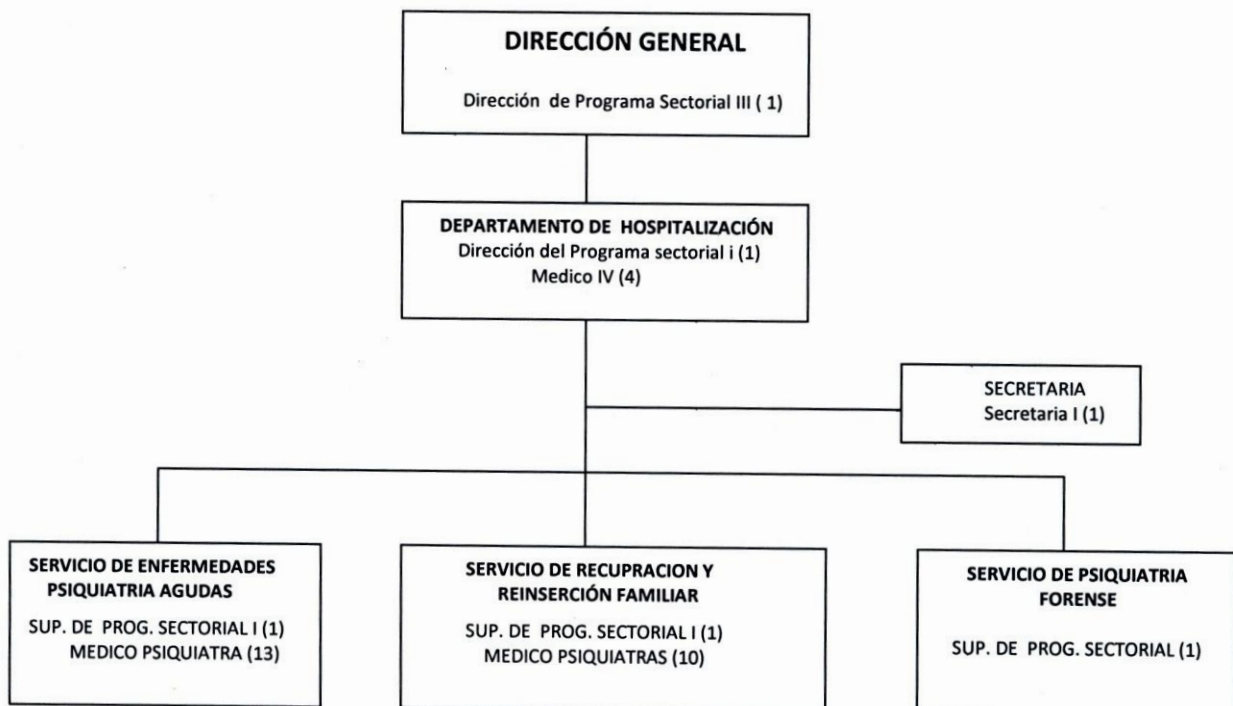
DIRECCIÓN GENERAL
Dirección de Programa Sectorial III ( 1)

DEPARTAMENTO DE HOSPITALIZACIÓN
Dirección del Programa sectorial i (1)
Medico IV (4)

SECRETARIA
Secretaria I (1)

SERVICIO DE ENFERMEDADES PSIQUIATRIA AGUDAS
SUP. DE PROG. SECTORIAL I (1)
MEDICO PSIQUIATRA (13)

SERVICIO DE RECUPRACION Y REINSERCIÓN FAMILIAR
SUP. DE PROG. SECTORIAL I (1)
MEDICO PSIQUIATRAS (10)

SERVICIO DE PSIQUIATRIA FORENSE
SUP. DE PROG. SECTORIAL (1)